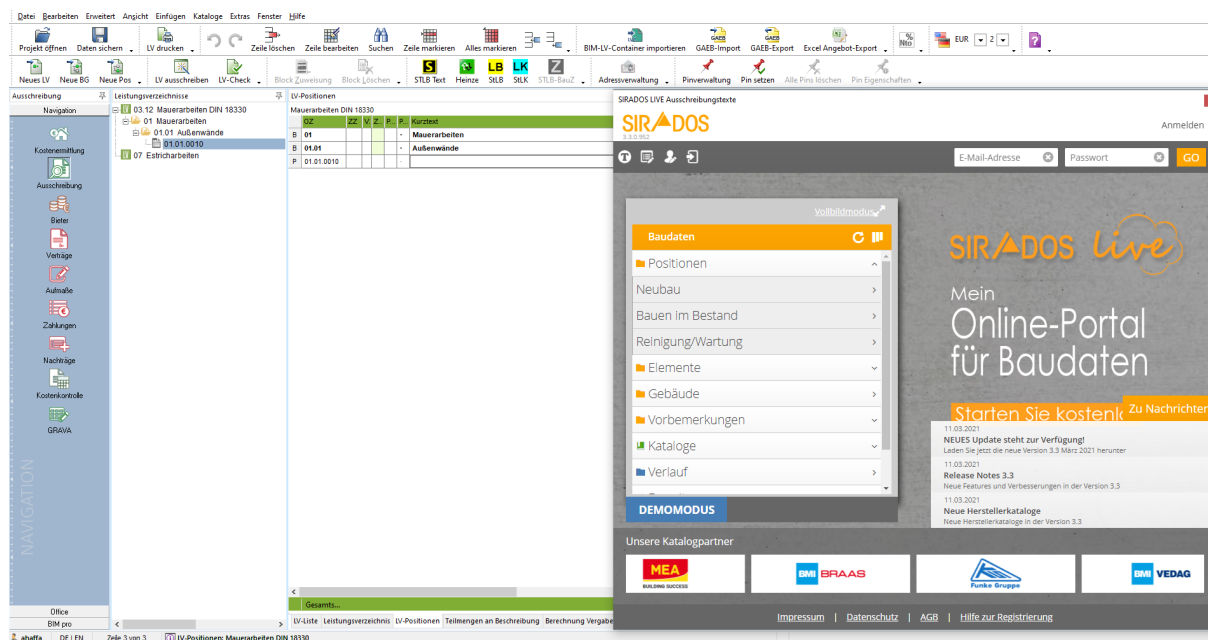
Datei Bearbeiten Erweitert Ansicht Einfügen Kataloge Extras Fenster Hilfe

Projekt öffnen Daten sichern LV drucken Zeile löschen Zeile bearbeiten Suchen Zeile markieren Alles markieren BIM-LV-Container importieren GAEB-Import GAEB-Export Excel Angebot-Export EUR 2

Neues LV Neue BG Neue Pos LV ausschreiben LV-Check Block Zuweisung Block Löschen STLB Text Heinze StLB StLK STLB-BauZ Adressverwaltung Pinverwaltung Pin setzen Alle Pins löschen Pin Eigenschaften

Ausschreibung
Navigation
Kostenermittlung
Ausschreibung
Bieter
Verträge
Aufmaße
Zahlungen
Nachträge
Kostenkontrolle
GRAVA
NAVIGATION
Office
BIM pro

Leistungsverzeichnisse
03.12 Mauerarbeiten DIN 18330
01 Mauerarbeiten
01.01 Außenwände
01.01.0010
07 Estricharbeiten

LV-Positionen
Mauerarbeiten DIN 18330

| | OZ | ZZ | V. | Z. | P. | P. | Kurztext |
|---|---|---|---|---|---|---|---|
| B | 01 | | | | | - | Mauerarbeiten |
| B | 01.01 | | | | | - | Außenwände |
| P | 01.01.0010 | | | | | - | |

Gesamts...
LV-Liste Leistungsverzeichnis LV-Positionen Teilmengen an Beschreibung Berechnung Vergabe

ahaffa DE | EN Zeile 3 von 3 LV-Positionen: Mauerarbeiten DIN 18330

SIRADOS LIVE Ausschreibungstexte
SIRADOS
3.3.0.952
Anmelden
E-Mail-Adresse Passwort GO
Vollbildmodus
Baudaten
Positionen
Neubau
Bauen im Bestand
Reinigung/Wartung
Elemente
Gebäude
Vorbemerkungen
Kataloge
Verlauf
DEMOMODUS
SIRADOS live
Mein
Online-Portal
für Baudaten
Starten Sie kostenlo
Zu Nachrichten
11.03.2021
NEUES Update steht zur Verfügung!
Laden Sie jetzt die neue Version 3.3 März 2021 herunter
11.03.2021
Release Notes 3.3
Neue Features und Verbesserungen in der Version 3.3
11.03.2021
Neue Herstellerkataloge
Neue Herstellerkataloge in der Version 3.3
Unsere Katalogpartner
MEA BUILDING SUCCESS
BMI BRAAS
Funke Gruppe
BMI VEDAG
Impressum | Datenschutz | AGB | Hilfe zur Registrierung